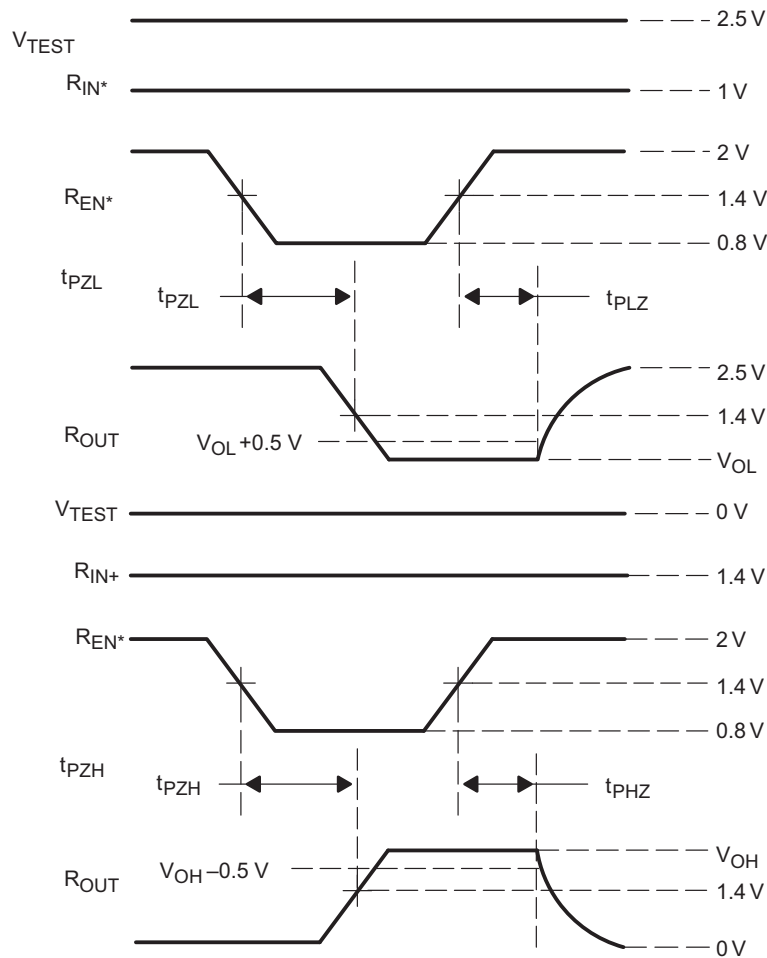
$V_{TEST}$ 2.5 V

$R_{IN*}$ 1 V

$R_{EN*}$ 2 V 1.4 V 0.8 V

$t_{PZL}$ $t_{PZL}$ $t_{PLZ}$

$R_{OUT}$ $V_{OL}$ +0.5 V 2.5 V 1.4 V $V_{OL}$

$V_{TEST}$ 0 V

$R_{IN+}$ 1.4 V

$R_{EN*}$ 2 V 1.4 V 0.8 V

$t_{PZH}$ $t_{PZH}$ $t_{PHZ}$

$R_{OUT}$ $V_{OH}$ –0.5 V $V_{OH}$ 1.4 V 0 V